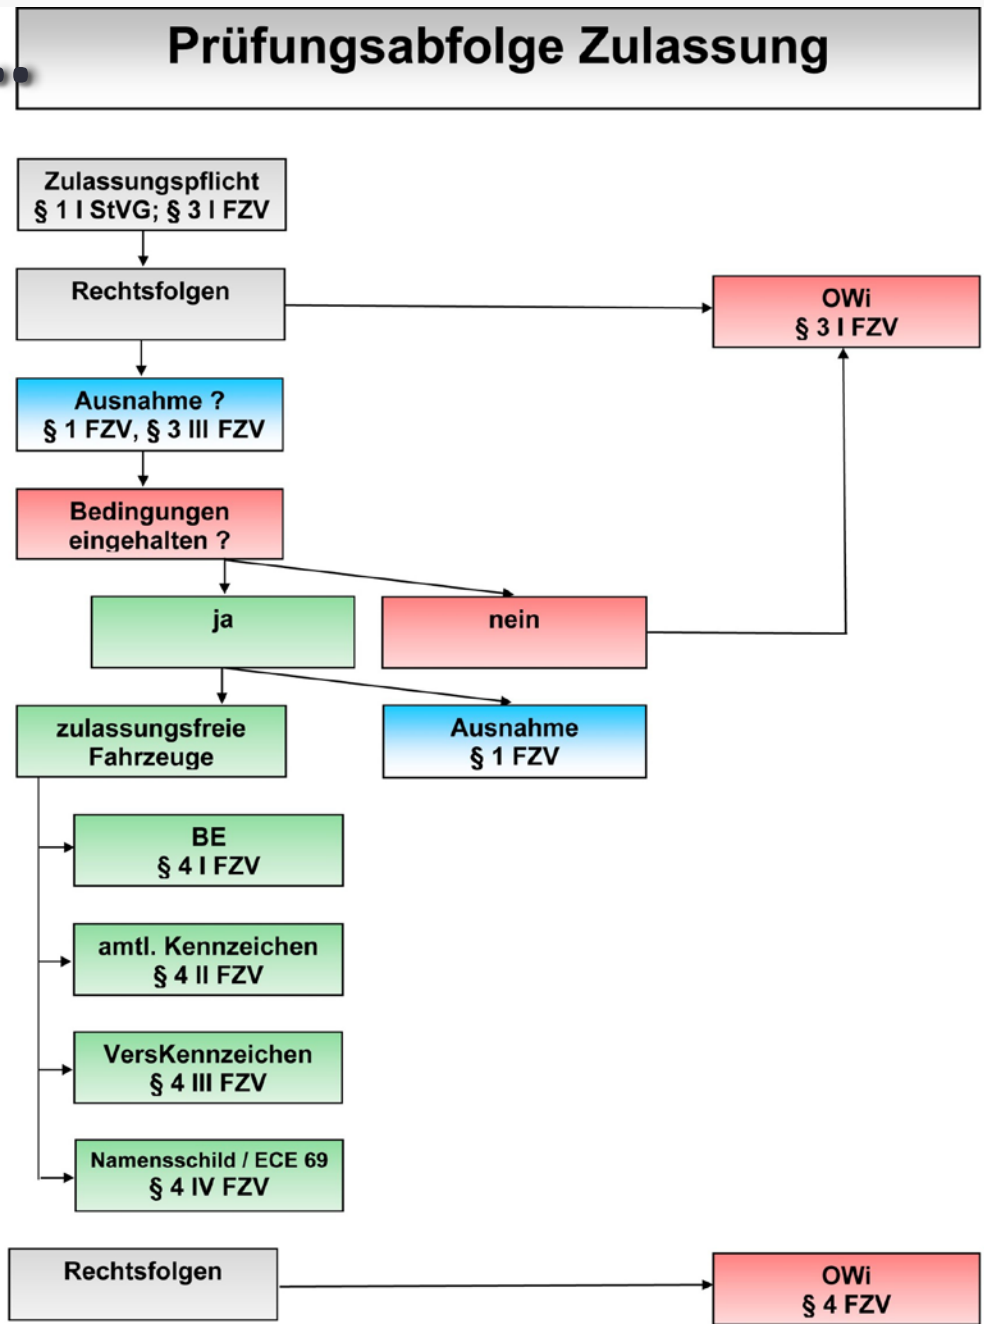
Prüfungsabfolge Zulassung

Zulassungspflicht
§ 1 I StVG; § 3 I FZV

Rechtsfolgen

OWi
§ 3 I FZV

Ausnahme ?
§ 1 FZV, § 3 III FZV

Bedingungen eingehalten ?

ja

nein

zulassungsfreie Fahrzeuge

Ausnahme
§ 1 FZV

BE
§ 4 I FZV

amtl. Kennzeichen
§ 4 II FZV

VersKennzeichen
§ 4 III FZV

Namensschild / ECE 69
§ 4 IV FZV

Rechtsfolgen

OWi
§ 4 FZV